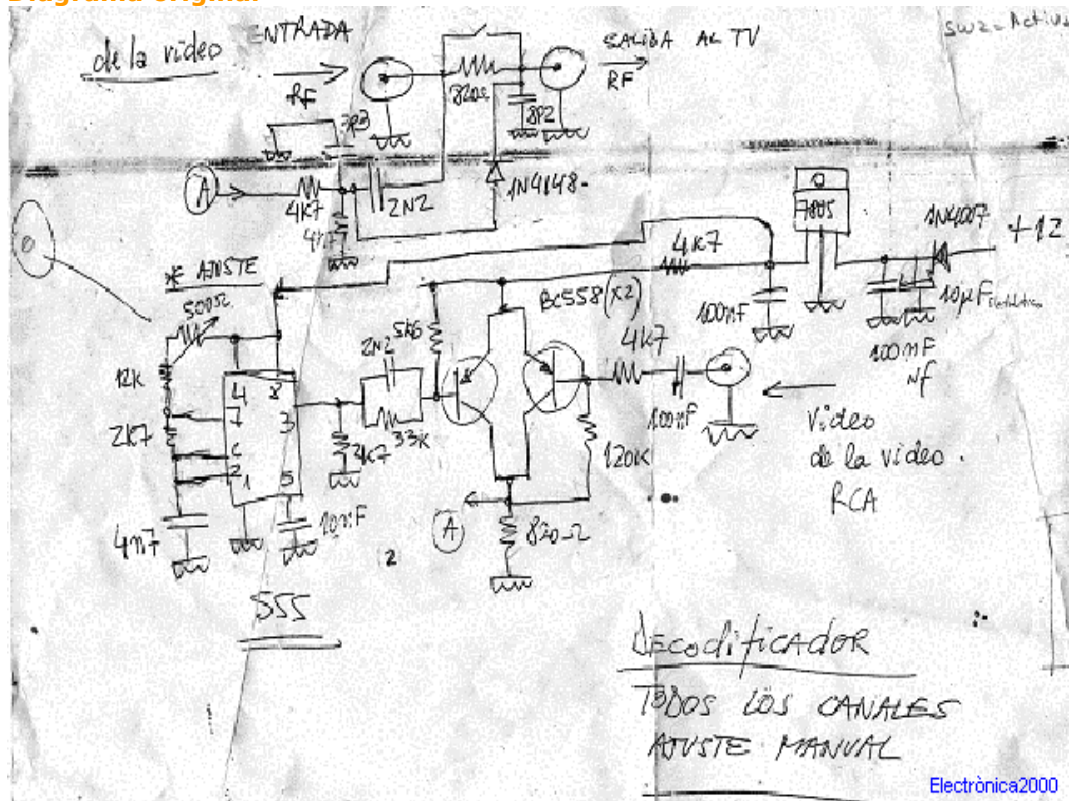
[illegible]

de la video ENTRADA RF

SALIDA AL TV RF

SW2 = Activ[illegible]

3p3

820Ω

8p2

A

4K7

2N2

1N4148

4n7

* AJUSTE

500Ω

12K

2K7

4n7

4 8 7 3 6 2 1 5

555

2N2

5K6

3K7

33K

BC558 (X2)

4K7

7805

1N4007

+12

100nF

10µF electrolítico

100nF

nf

4K7

100nF

120K

A

820Ω

10nF

2

Video de la video RCA

Decodificador

TODOS LOS CANALES AJUSTE MANUAL

Electrònica2000